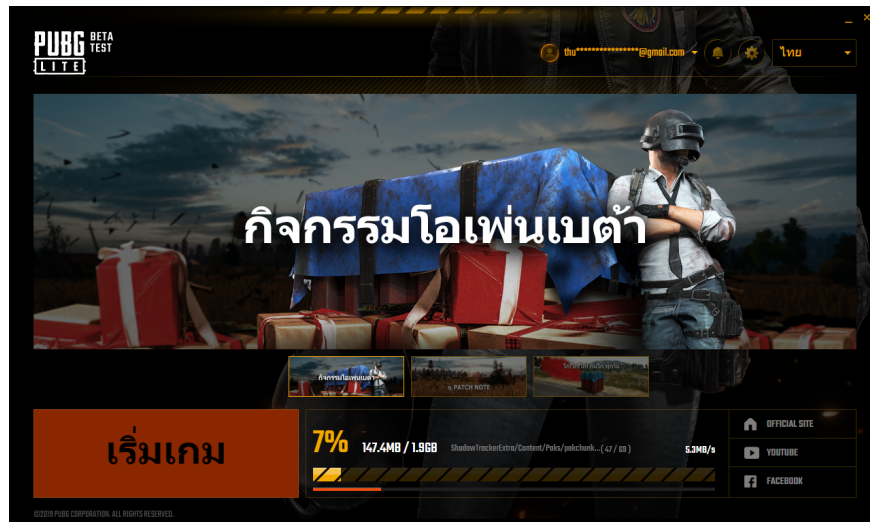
PUBG LITE BETA TEST

thu******************@gmail.com

ไทย

กิจกรรมโอเพ่นเบต้า

กิจกรรมโอเพ่นเบต้า

PATCH NOTE

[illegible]

เริ่มเกม

7% 147.4MB / 1.9GB ShadowTrackerExtra/Content/Paks/pakchunk... ( 47 / 88 ) 5.3MB/s

OFFICIAL SITE

YOUTUBE

FACEBOOK

©2019 PUBG CORPORATION. ALL RIGHTS RESERVED.